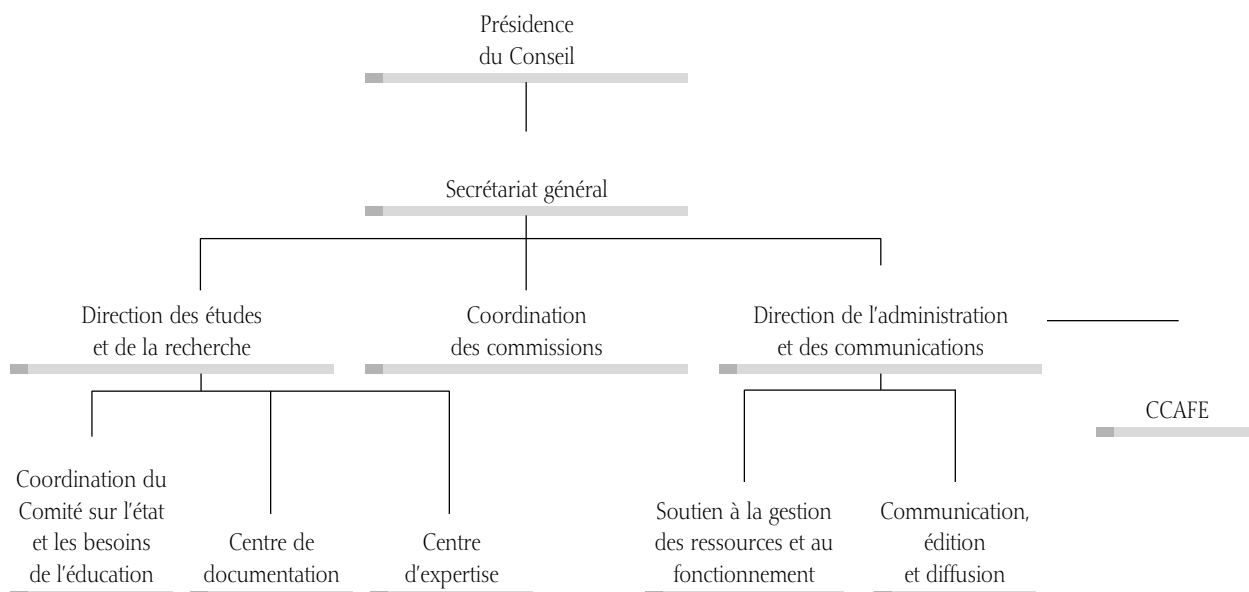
Présidence
du Conseil

Secrétariat général

Direction des études
et de la recherche

Coordination
des commissions

Direction de l'administration
et des communications

CCAFE

Coordination du
Comité sur l'état
et les besoins
de l'éducation

Centre de
documentation

Centre
d'expertise

Soutien à la gestion
des ressources et au
fonctionnement

Communication,
édition
et diffusion